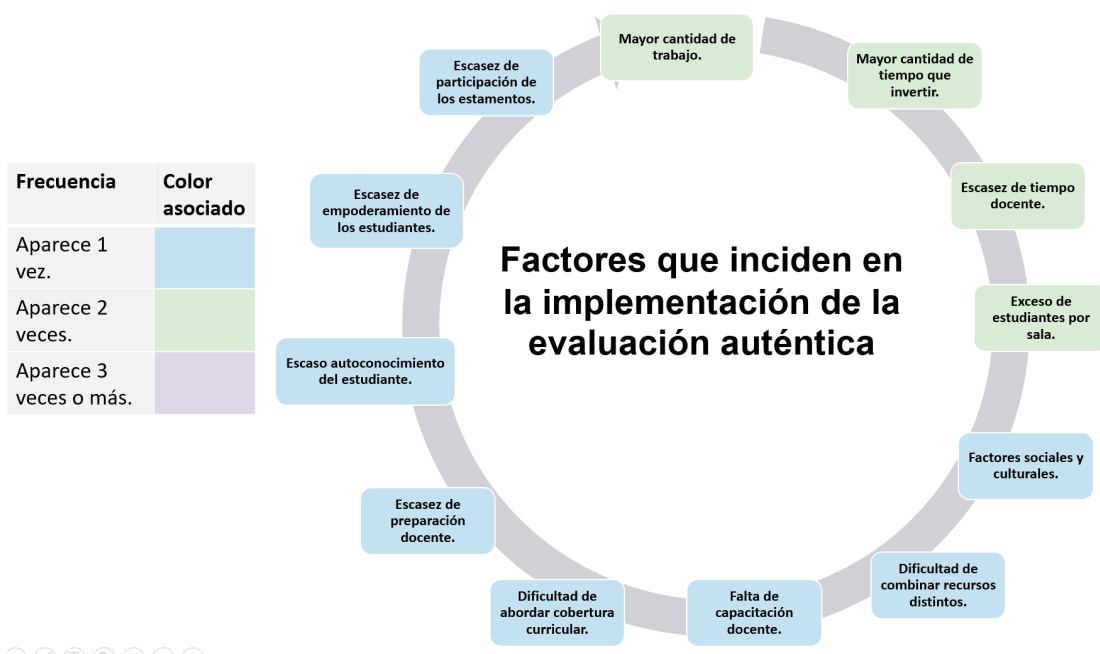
| Frecuencia | Color asociado |
|---|---|
| Aparece 1 vez. | |
| Aparece 2 veces. | |
| Aparece 3 veces o más. | |

Factores que inciden en la implementación de la evaluación auténtica

Mayor cantidad de trabajo.

Mayor cantidad de tiempo que invertir.

Escasez de tiempo docente.

Exceso de estudiantes por sala.

Factores sociales y culturales.

Dificultad de combinar recursos distintos.

Falta de capacitación docente.

Dificultad de abordar cobertura curricular.

Escasez de preparación docente.

Escaso autoconocimiento del estudiante.

Escasez de empoderamiento de los estudiantes.

Escasez de participación de los estamentos.